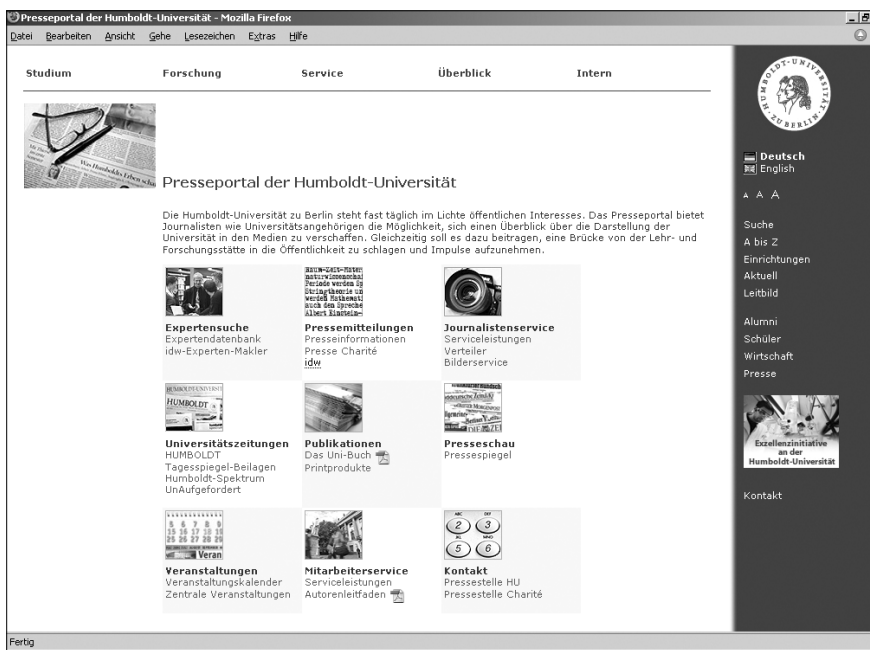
Presseportal der Humboldt-Universität - Mozilla Firefox

Datei Bearbeiten Ansicht Gehe Lesezeichen Extras Hilfe

Studium Forschung Service Überblick Intern

Presseportal der Humboldt-Universität

Die Humboldt-Universität zu Berlin steht fast täglich im Lichte öffentlichen Interesses. Das Presseportal bietet Journalisten wie Universitätsangehörigen die Möglichkeit, sich einen Überblick über die Darstellung der Universität in den Medien zu verschaffen. Gleichzeitig soll es dazu beitragen, eine Brücke von der Lehr- und Forschungsstätte in die Öffentlichkeit zu schlagen und Impulse aufzunehmen.

Expertensuche
Expertendatenbank
idw-Experten-Makler

Pressemitteilungen
Presseinformationen
Presse Charité
idw

Journalistenservice
Serviceleistungen
Verteiler
Bilderservice

Universitätszeitungen
HUMBOLDT
Tagesspiegel-Beilagen
Humboldt-Spektrum
UnAufgefordert

Publikationen
Das Uni-Buch
Printprodukte

Presseschau
Pressespiegel

Veranstaltungen
Veranstaltungskalender
Zentrale Veranstaltungen

Mitarbeiterservice
Serviceleistungen
Autorenleitfaden

Kontakt
Pressestelle HU
Pressestelle Charité

Deutsch
English

A A A

Suche
A bis Z
Einrichtungen
Aktuell
Leitbild

Alumni
Schüler
Wirtschaft
Presse

Exzellenzinitiative an der Humboldt-Universität

Kontakt

Fertig